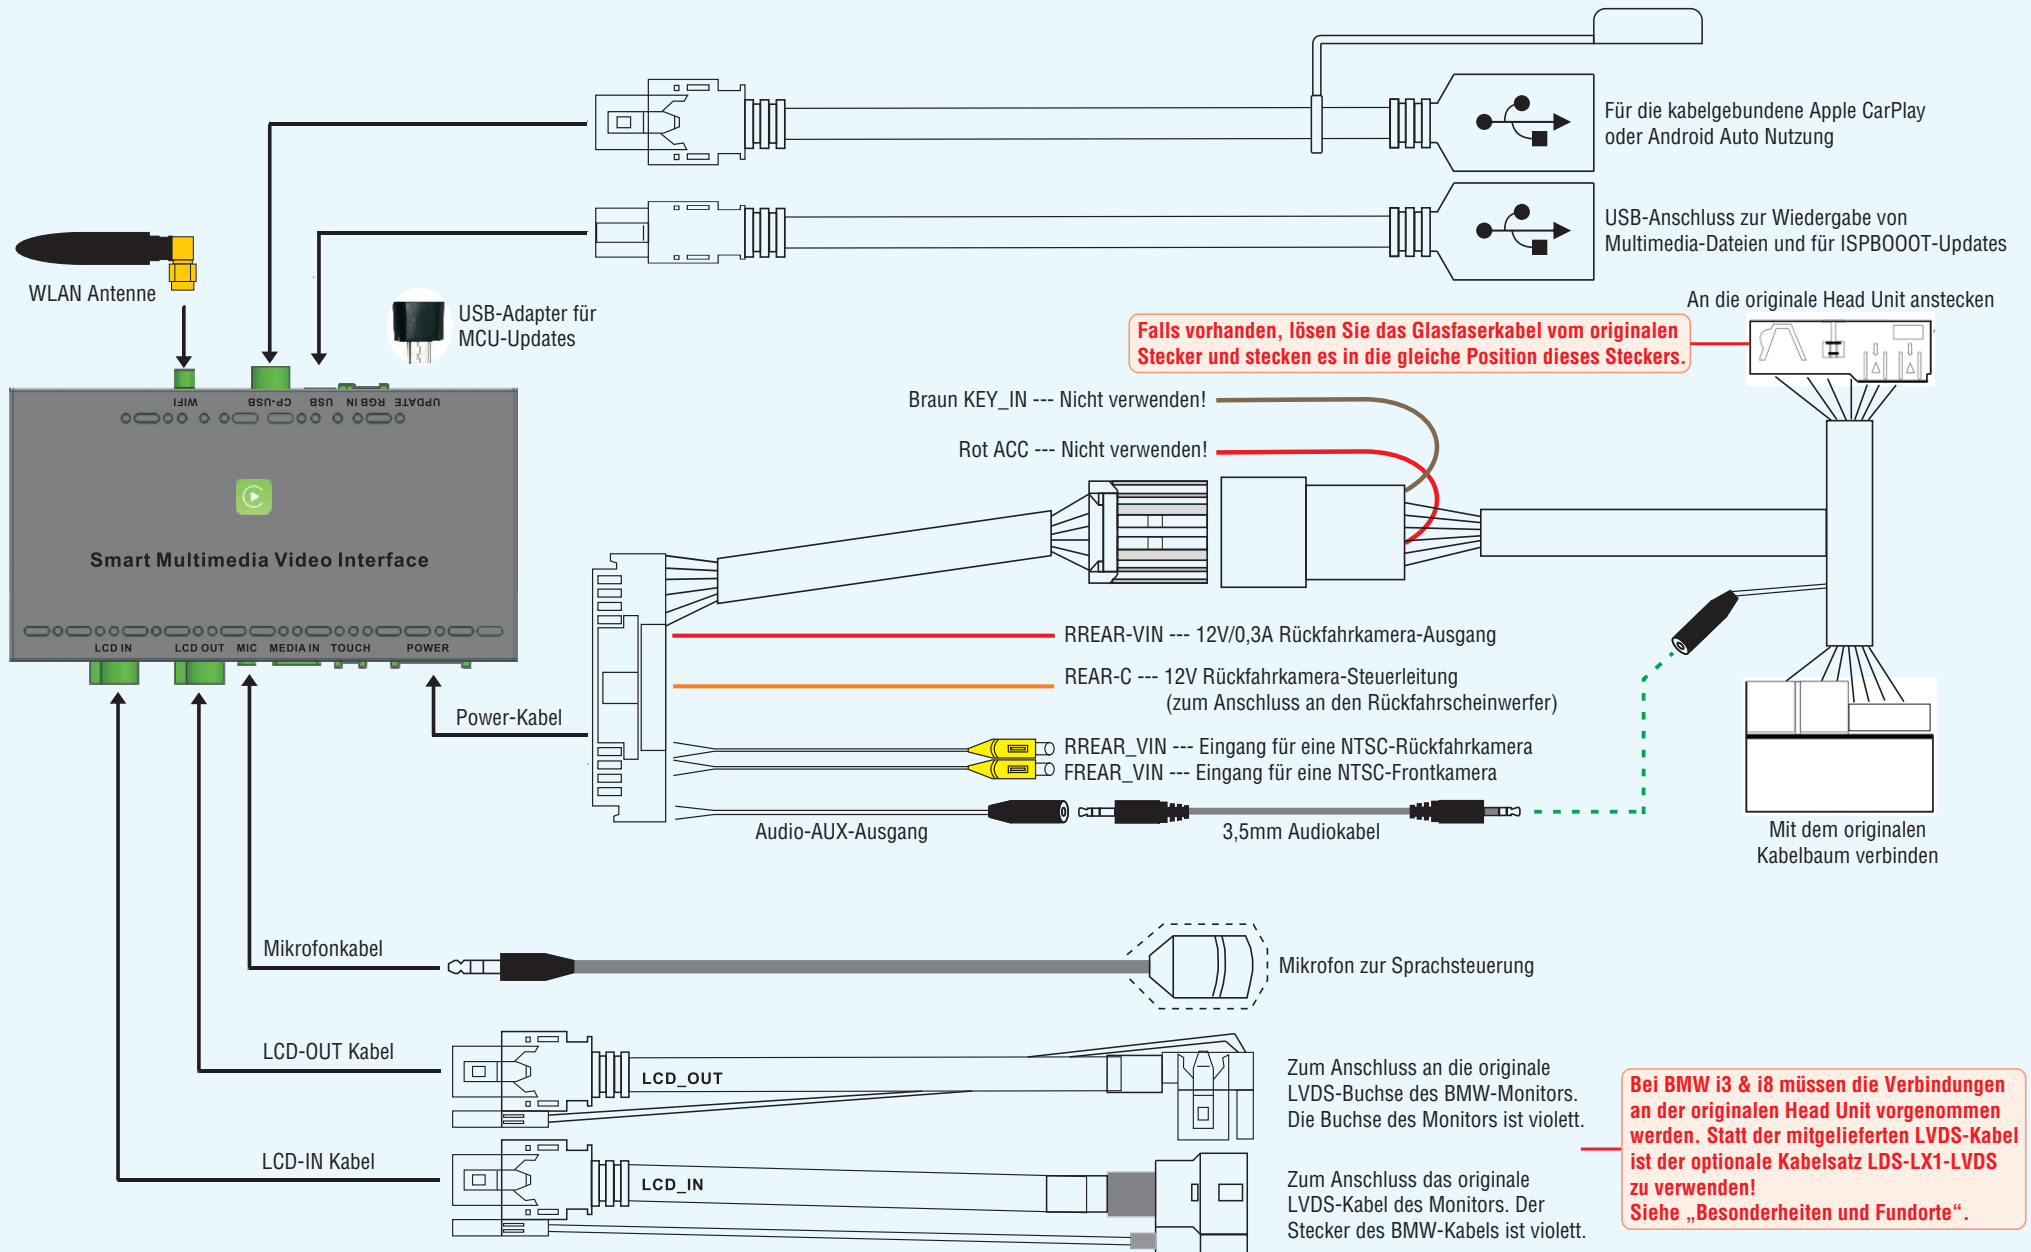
Für die kabelgebundene Apple CarPlay oder Android Auto Nutzung

USB-Anschluss zur Wiedergabe von Multimedia-Dateien und für ISPBOOOT-Updates

WLAN Antenne

USB-Adapter für MCU-Updates

An die originale Head Unit anstecken

Falls vorhanden, lösen Sie das Glasfaserkabel vom originalen Stecker und stecken es in die gleiche Position dieses Steckers.

WIFI CP-USB USB RGB IN UPDATE

Smart Multimedia Video Interface

LCD IN LCD OUT MIC MEDIA IN TOUCH POWER

Braun KEY_IN --- Nicht verwenden!

Rot ACC --- Nicht verwenden!

RREAR-VIN --- 12V/0,3A Rückfahrkamera-Ausgang

REAR-C --- 12V Rückfahrkamera-Steuerleitung (zum Anschluss an den Rückfahrscheinwerfer)

Power-Kabel

RREAR_VIN --- Eingang für eine NTSC-Rückfahrkamera

FREAR_VIN --- Eingang für eine NTSC-Frontkamera

Audio-AUX-Ausgang

3,5mm Audiokabel

Mit dem originalen Kabelbaum verbinden

Mikrofonkabel

Mikrofon zur Sprachsteuerung

LCD-OUT Kabel

LCD_OUT

Zum Anschluss an die originale LVDS-Buchse des BMW-Monitors. Die Buchse des Monitors ist violett.

Bei BMW i3 & i8 müssen die Verbindungen an der originalen Head Unit vorgenommen werden. Statt der mitgelieferten LVDS-Kabel ist der optionale Kabelsatz LDS-LX1-LVDS zu verwenden! Siehe „Besonderheiten und Fundorte“.

LCD-IN Kabel

LCD_IN

Zum Anschluss das originale LVDS-Kabel des Monitors. Der Stecker des BMW-Kabels ist violett.